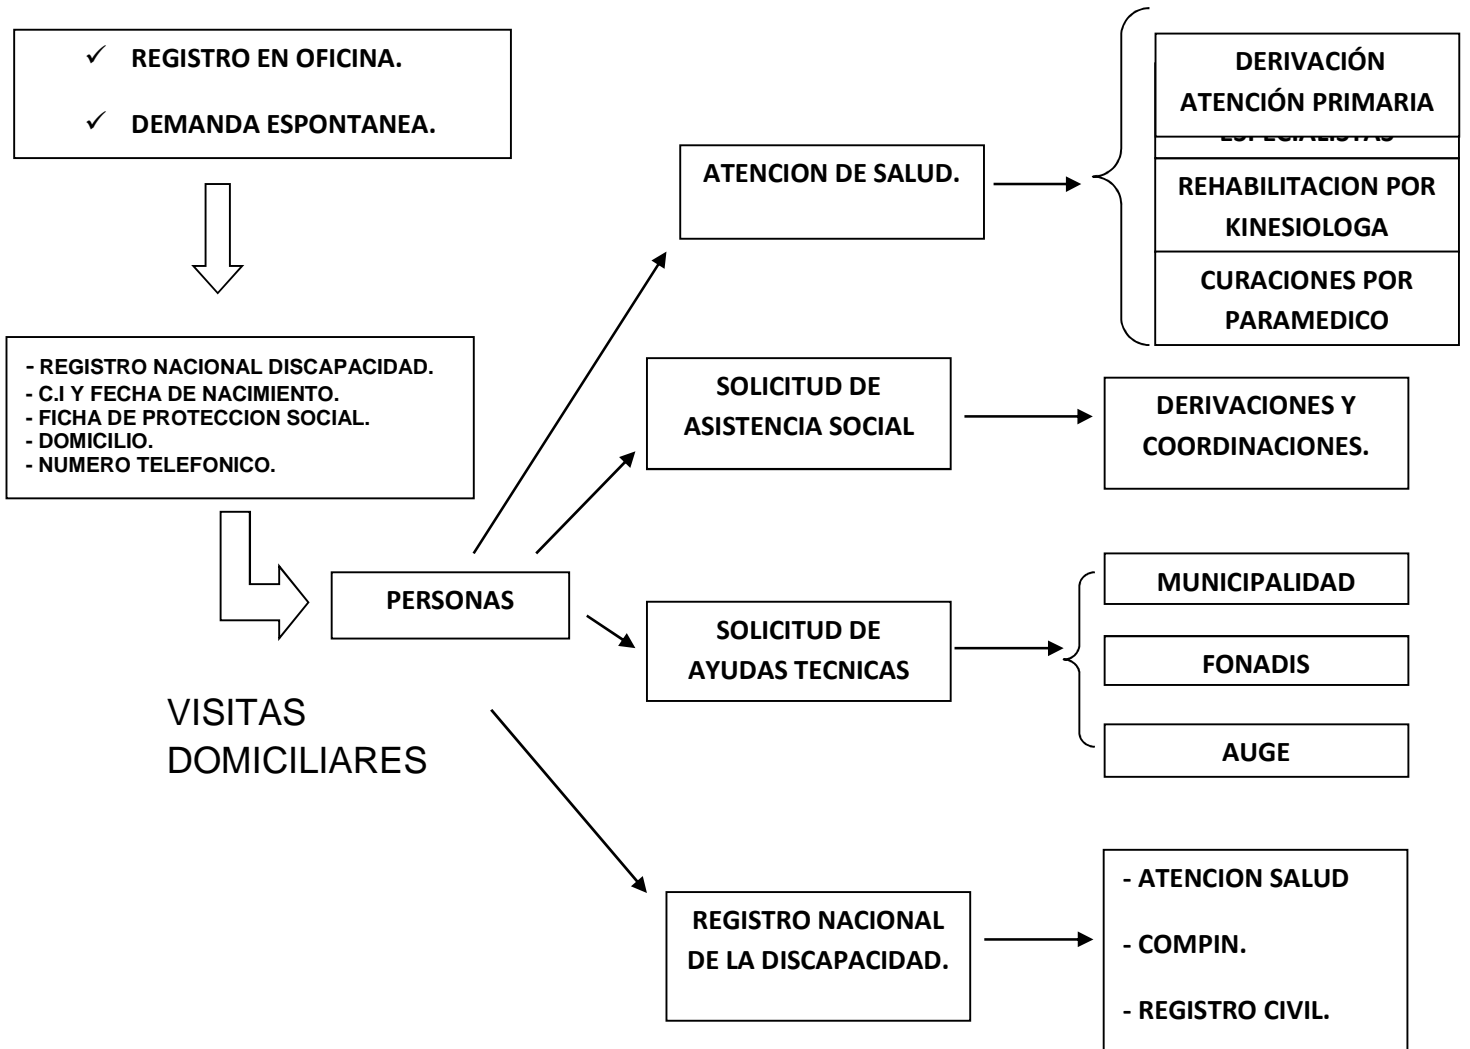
REGISTRO EN OFICINA.

DEMANDA ESPONTANEA.

- REGISTRO NACIONAL DISCAPACIDAD.
- C.I Y FECHA DE NACIMIENTO.
- FICHA DE PROTECCION SOCIAL.
- DOMICILIO.
- NUMERO TELEFONICO.

PERSONAS

VISITAS DOMICILIARES

ATENCION DE SALUD.

DERIVACIÓN ATENCIÓN PRIMARIA

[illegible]

REHABILITACION POR KINESIOLOGA

CURACIONES POR PARAMEDICO

SOLICITUD DE ASISTENCIA SOCIAL

DERIVACIONES Y COORDINACIONES.

SOLICITUD DE AYUDAS TECNICAS

MUNICIPALIDAD

FONADIS

AUGE

REGISTRO NACIONAL DE LA DISCAPACIDAD.

- ATENCION SALUD

- COMPIN.

- REGISTRO CIVIL.